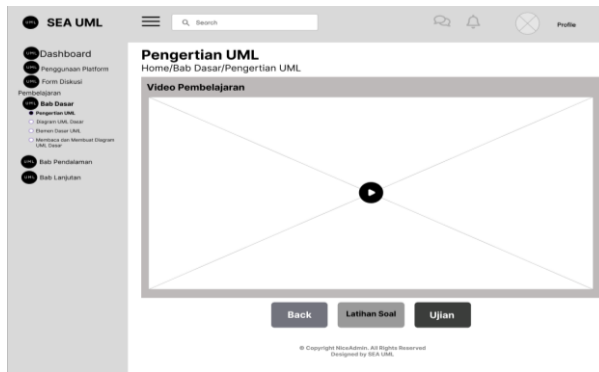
SEA UML

Search

Profile

Dashboard
Penggunaan Platform
Form Diskusi Pembelajaran
Bab Dasar
Pengertian UML
Diagram UML Dasar
Elemen Dasar UML
Membaca dan Membuat Diagram UML Dasar
Bab Pendalaman
Bab Lanjutan

Pengertian UML
Home/Bab Dasar/Pengertian UML

Video Pembelajaran

Back
Latihan Soal
Ujian

© Copyright NiceAdmin. All Rights Reserved
Designed by SEA UML